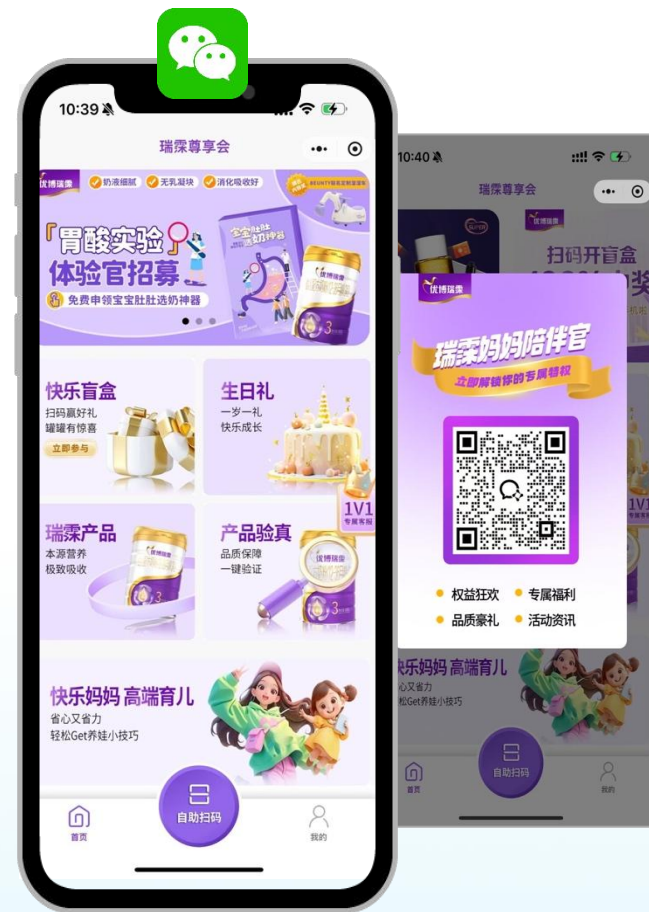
10:39

瑞霂尊享会

优博瑞霂
奶液细腻
无乳凝块
消化吸收好

『胃酸实验』
体验官招募
免费申领宝宝肚肚选奶神器

宝宝肚肚选奶神器

快乐盲盒
扫码赢好礼
罐罐有惊喜
立即参与

生日礼
一岁一礼
快乐成长

1V1
专属客服

瑞霂产品
本源营养
极致吸收

产品验真
品质保障
一键验证

快乐妈妈 高端育儿
省心又省力
轻松Get养娃小技巧

首页
自助扫码
我的

10:40

瑞霂尊享会

扫码开盲盒

优博瑞霂

瑞霂妈妈陪伴官
立即解锁您的专属特权

权益狂欢
专属福利
品质豪礼
活动资讯

1V1

快乐妈妈 高端育儿
省心又省力
轻松Get养娃小技巧

首页
自助扫码
我的